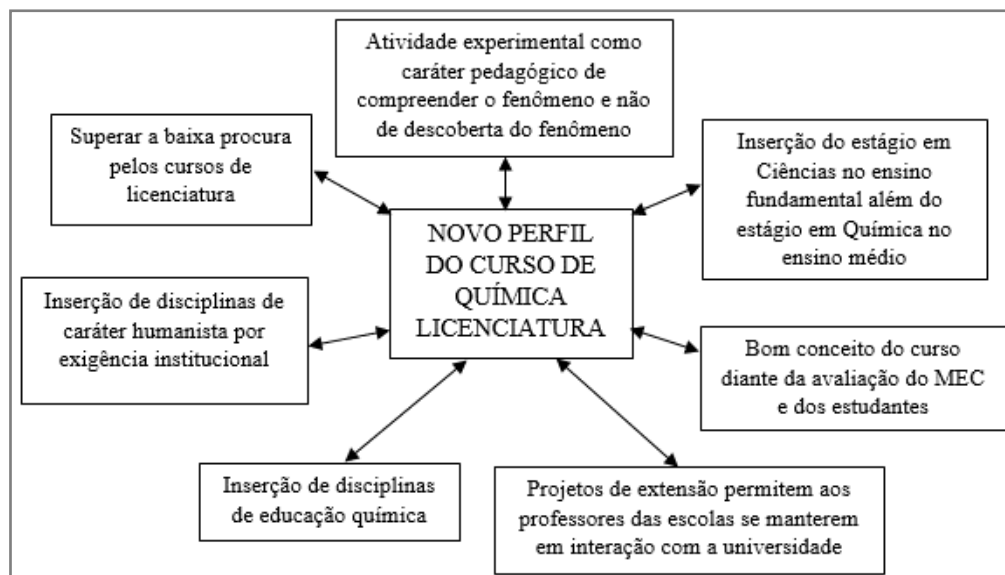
Atividade experimental como caráter pedagógico de compreender o fenômeno e não de descoberta do fenômeno

Superar a baixa procura pelos cursos de licenciatura

Inserção do estágio em Ciências no ensino fundamental além do estágio em Química no ensino médio

NOVO PERFIL DO CURSO DE QUÍMICA LICENCIATURA

Inserção de disciplinas de caráter humanista por exigência institucional

Bom conceito do curso diante da avaliação do MEC e dos estudantes

Inserção de disciplinas de educação química

Projetos de extensão permitem aos professores das escolas se manterem em interação com a universidade